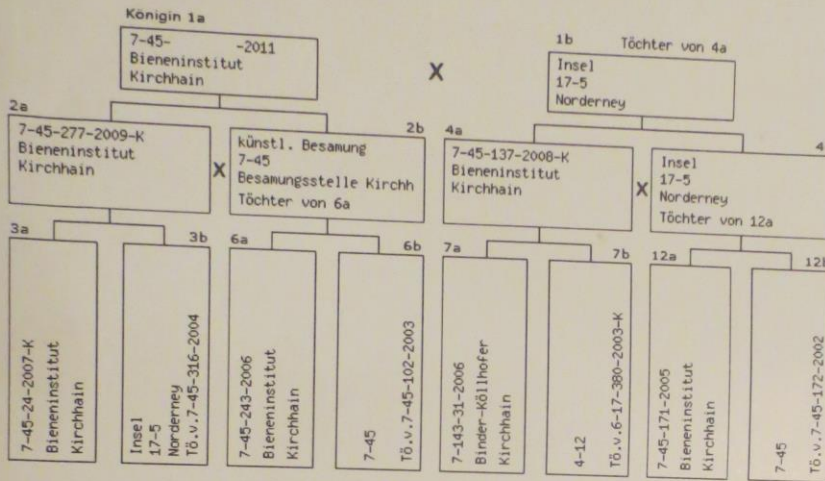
Königin 1a

7-45- -2011
Bieneninstitut
Kirchhain

X

1b Töchter von 4a

Insel
17-5
Norderney

2a

7-45-277-2009-K
Bieneninstitut
Kirchhain

X

2b

künstl. Besamung
7-45
Besamungsstelle Kirchh
Töchter von 6a

4a

7-45-137-2008-K
Bieneninstitut
Kirchhain

X

4

Insel
17-5
Norderney
Töchter von 12a

3a

7-45-24-2007-K
Bieneninstitut
Kirchhain

3b

Insel
17-5
Norderney
Tö.v.7-45-316-2004

6a

7-45-243-2006
Bieneninstitut
Kirchhain

6b

7-45
Tö.v.7-45-102-2003

7a

7-143-31-2006
Binder-Köllhofer
Kirchhain

7b

4-12
Tö.v.6-17-380-2003-K

12a

7-45-171-2005
Bieneninstitut
Kirchhain

12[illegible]

7-45
Tö.v.7-45-172-2002